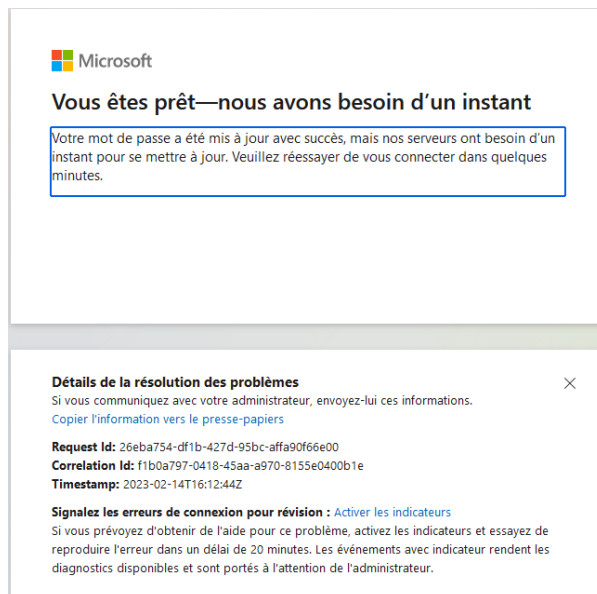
Microsoft

Vous êtes prêt—nous avons besoin d’un instant

Votre mot de passe a été mis à jour avec succès, mais nos serveurs ont besoin d’un instant pour se mettre à jour. Veuillez réessayer de vous connecter dans quelques minutes.

Détails de la résolution des problèmes
Si vous communiquez avec votre administrateur, envoyez-lui ces informations.
Copier l'information vers le presse-papiers

Request Id: 26eba754-df1b-427d-95bc-affa90f66e00
Correlation Id: f1b0a797-0418-45aa-a970-8155e0400b1e
Timestamp: 2023-02-14T16:12:44Z

Signalez les erreurs de connexion pour révision : Activer les indicateurs
Si vous prévoyez d'obtenir de l'aide pour ce problème, activez les indicateurs et essayez de reproduire l'erreur dans un délai de 20 minutes. Les événements avec indicateur rendent les diagnostics disponibles et sont portés à l'attention de l'administrateur.